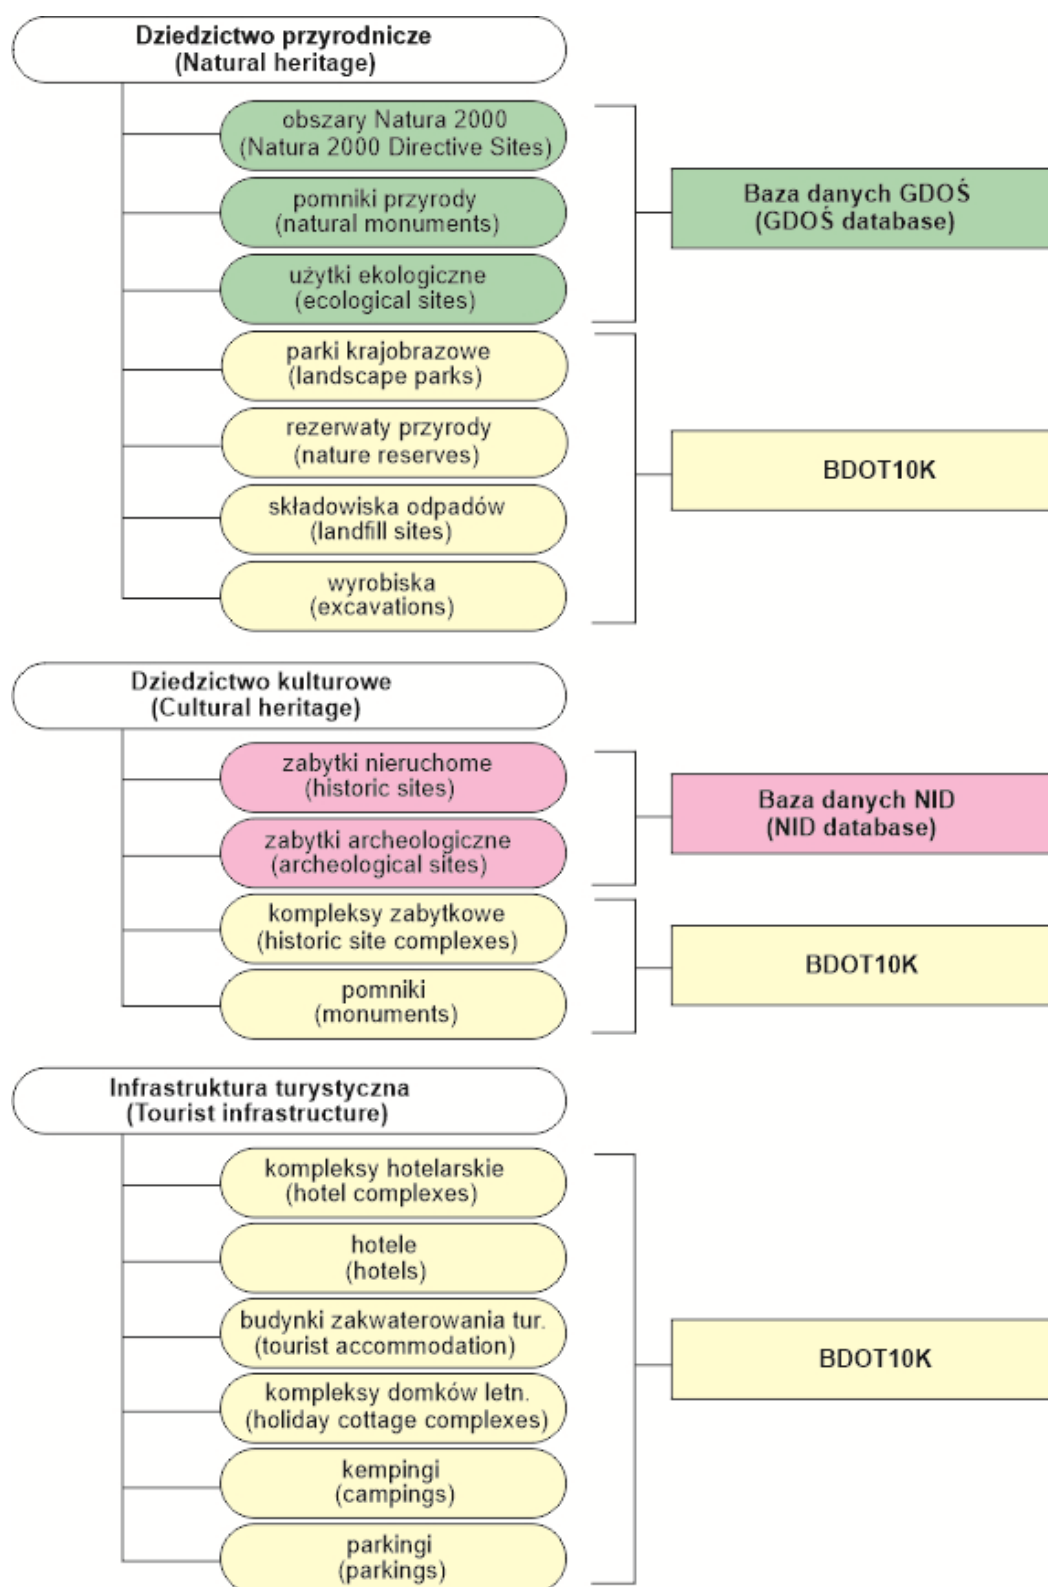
Dziedzictwo przyrodnicze
(Natural heritage)

obszary Natura 2000
(Natura 2000 Directive Sites)

pomniki przyrody
(natural monuments)

użytki ekologiczne
(ecological sites)

Baza danych GDOŚ
(GDOŚ database)

parki krajobrazowe
(landscape parks)

rezerwaty przyrody
(nature reserves)

składowiska odpadów
(landfill sites)

wyrobiska
(excavations)

BDOT10K

Dziedzictwo kulturowe
(Cultural heritage)

zabytki nieruchome
(historic sites)

zabytki archeologiczne
(archeological sites)

Baza danych NID
(NID database)

kompleksy zabytkowe
(historic site complexes)

pomniki
(monuments)

BDOT10K

Infrastruktura turystyczna
(Tourist infrastructure)

kompleksy hotelarskie
(hotel complexes)

hotele
(hotels)

budynki zakwaterowania tur.
(tourist accommodation)

kompleksy domków letn.
(holiday cottage complexes)

kempingi
(campings)

parkingi
(parkings)

BDOT10K